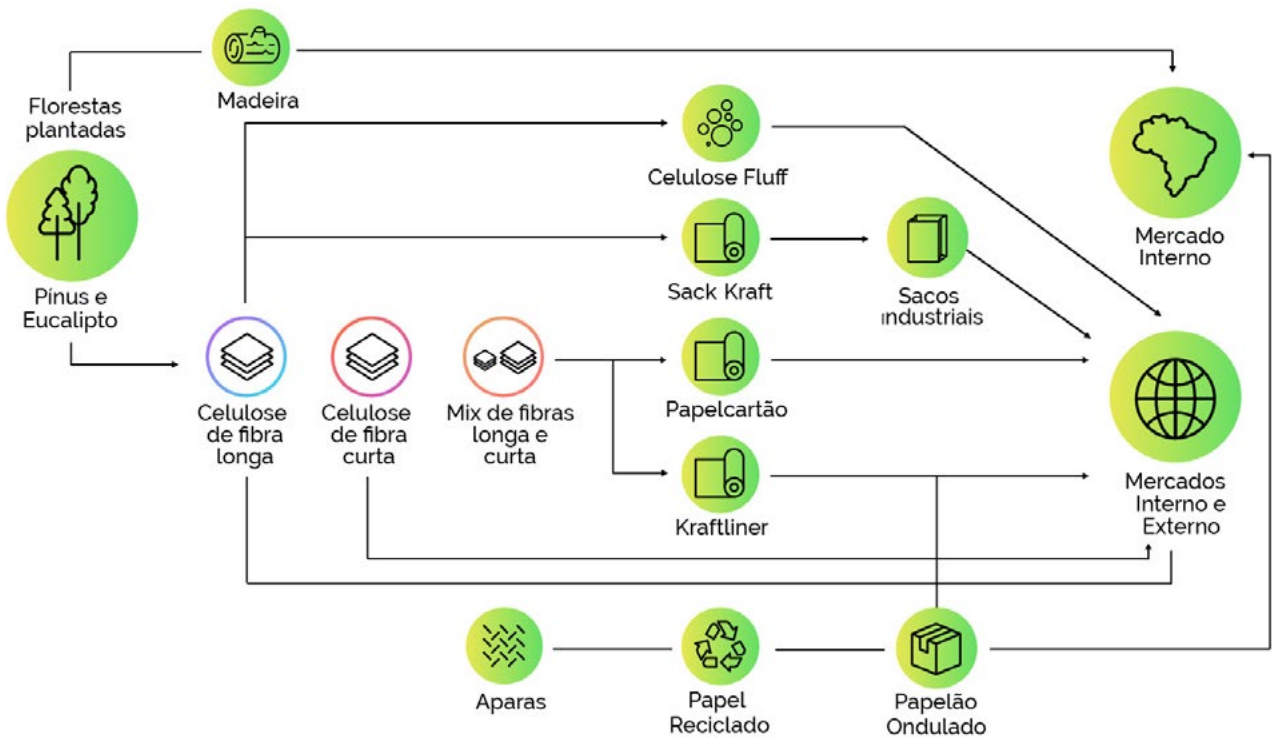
Madeira

Florestas plantadas

Pínus e Eucalipto

Celulose Fluff

Mercado Interno

Sack Kraft

Sacos industriais

Celulose de fibra longa

Celulose de fibra curta

Mix de fibras longa e curta

Papelcartão

Kraftliner

Mercados Interno e Externo

Aparas

Papel Reciclado

Papelão Ondulado